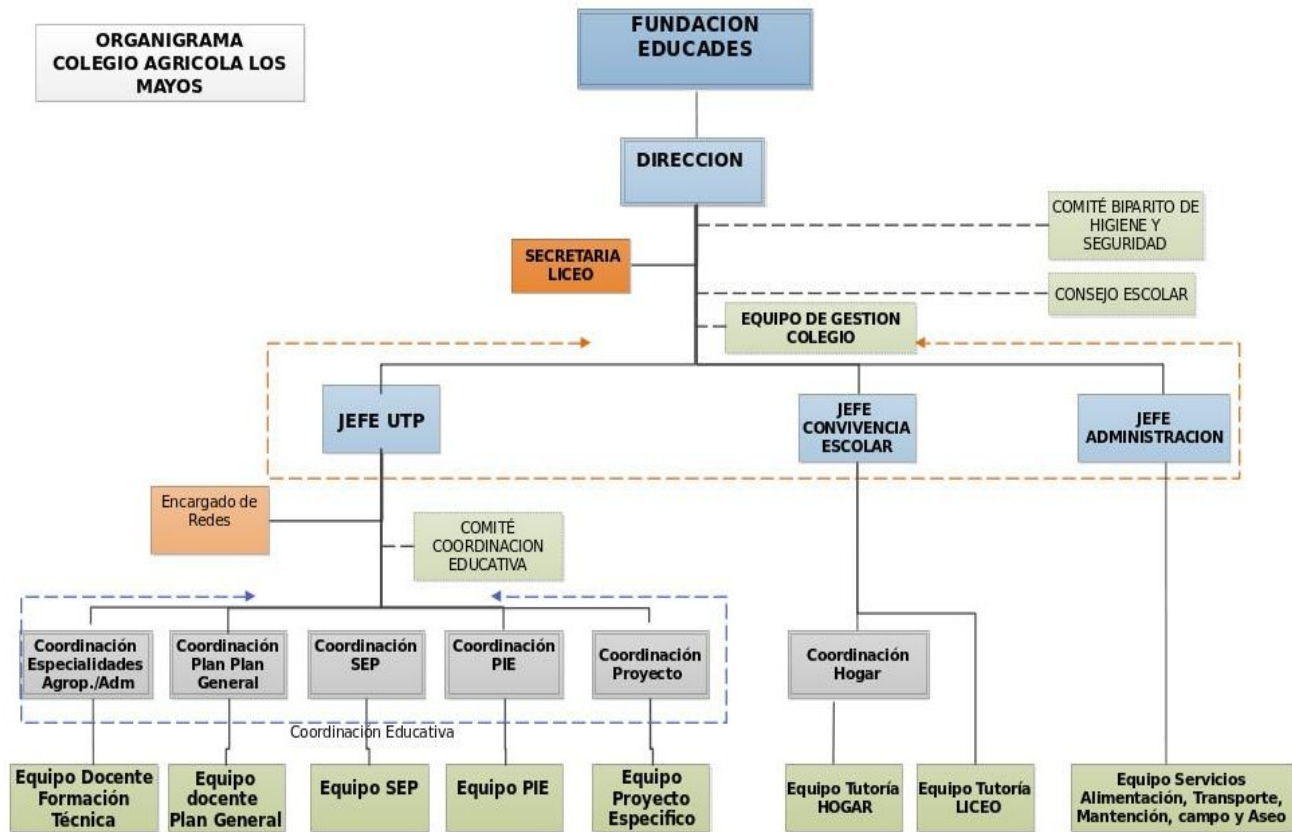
ORGANIGRAMA COLEGIO AGRICOLA LOS MAYOS

FUNDACION EDUCADES

DIRECCION

COMITÉ BIPARITO DE HIGIENE Y SEGURIDAD

SECRETARIA LICEO

CONSEJO ESCOLAR

EQUIPO DE GESTION COLEGIO

JEFE UTP

JEFE CONVIVENCIA ESCOLAR

JEFE ADMINISTRACION

Encargado de Redes

COMITÉ COORDINACION EDUCATIVA

Coordinación Especialidades Agrop./Adm

Coordinación Plan Plan General

Coordinación SEP

Coordinación PIE

Coordinación Proyecto

Coordinación Hogar

Coordinación Educativa

Equipo Docente Formación Técnica

Equipo docente Plan General

Equipo SEP

Equipo PIE

Equipo Proyecto Especifico

Equipo Tutoría HOGAR

Equipo Tutoría LICEO

Equipo Servicios Alimentación, Transporte, Mantención, campo y Aseo